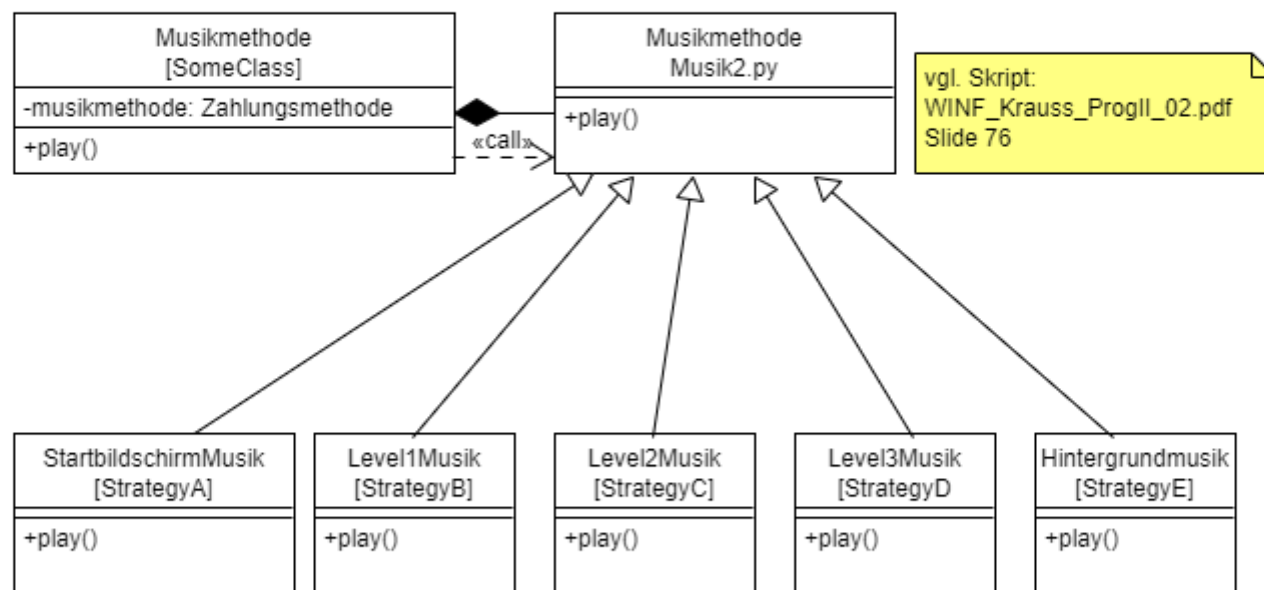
Musikmethode
[SomeClass]

-musikmethode: Zahlungsmethode

+play()

«call»

Musikmethode
Musik2.py

+play()

vgl. Skript:
WINF_Krauss_ProgII_02.pdf
Slide 76

StartbildschirmMusik
[StrategyA]

+play()

Level1Musik
[StrategyB]

+play()

Level2Musik
[StrategyC]

+play()

Level3Musik
[StrategyD

+play()

Hintergrundmusik
[StrategyE]

+play()